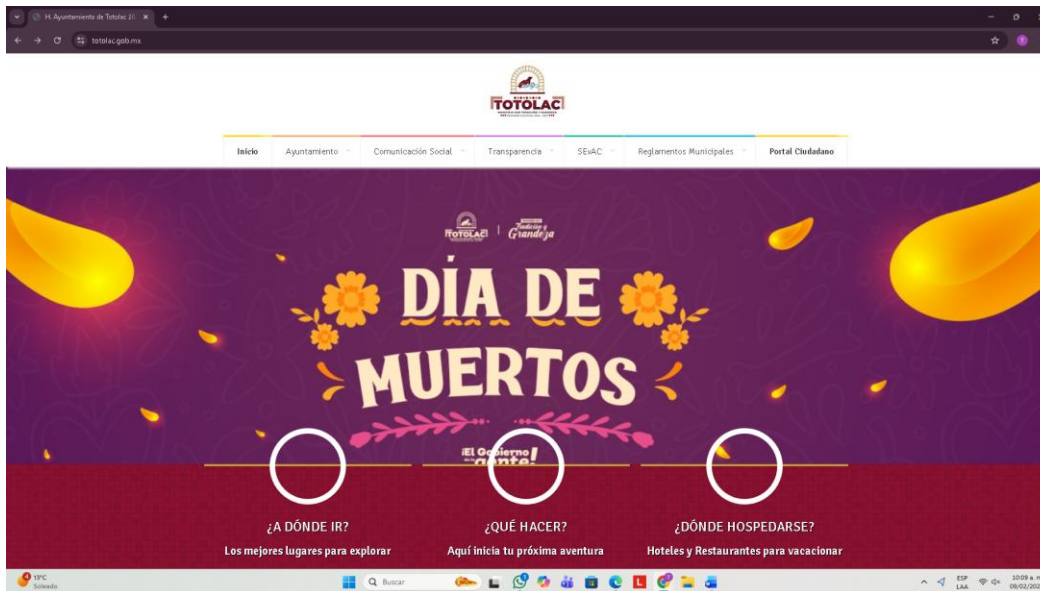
H. Ayuntamiento de Totolac 20
totolac.gob.mx

TOTOLAC

Inicio
Ayuntamiento
Comunicación Social
Transparencia
SEvAC
Reglamentos Municipales
Portal Ciudadano

TOTOLAC | Tradición y Grandeza

DÍA DE MUERTOS

¡El Gobierno de la gente!

¿A DÓNDE IR?
Los mejores lugares para explorar

¿QUÉ HACER?
Aquí inicia tu próxima aventura

¿DÓNDE HOSPEDARSE?
Hoteles y Restaurantes para vacacionar

13°C
Soleado
Buscar
ESP
LAA
10:09 a. m.
09/02/202